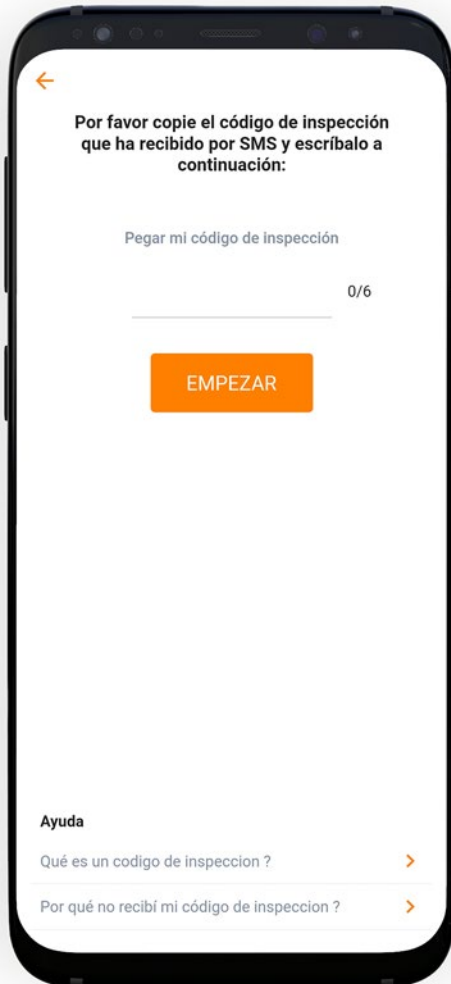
Por favor copie el código de inspección que ha recibido por SMS y escríbalo a continuación:

Pegar mi código de inspección

0/6

EMPEZAR

Ayuda

Qué es un codigo de inspeccion ?

Por qué no recibí mi código de inspeccion ?